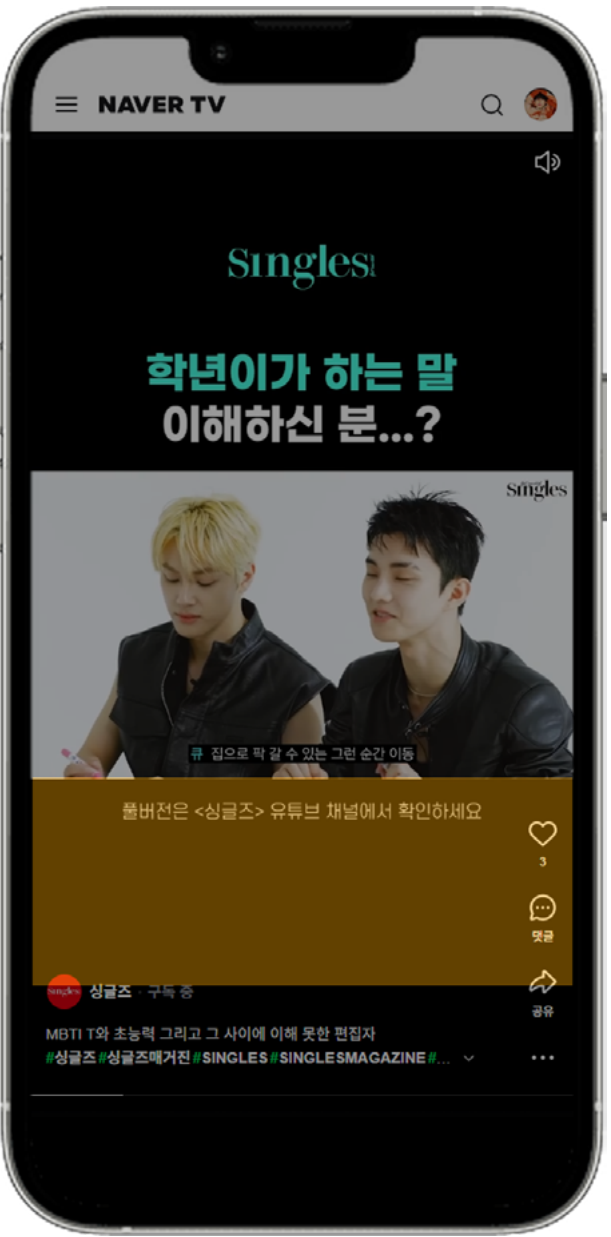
NAVER TV

Singles

학년이가 하는 말
이해하신 분...?

Singles

큐 집으로 팍 갈 수 있는 그런 순간 이동

풀버전은 <싱글즈> 유튜브 채널에서 확인하세요

3

댓글

공유

Singles 싱글즈 · 구독 중

MBTI T와 초능력 그리고 그 사이에 이해 못한 편집자
#싱글즈 #싱글즈매거진 #SINGLES #SINGLESMAGAZINE #...